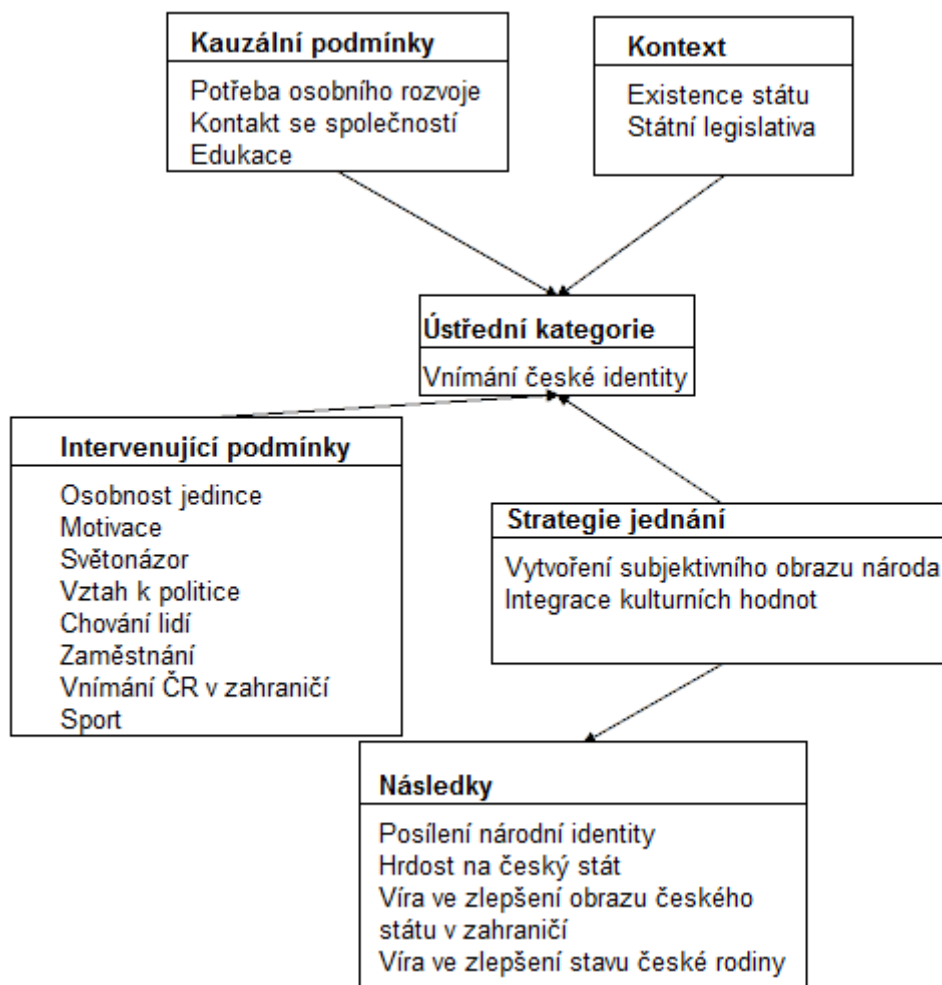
Kauzální podmínky

Potřeba osobního rozvoje
Kontakt se společností
Edukace

Kontext

Existence státu
Státní legislativa

Ústřední kategorie

Vnímání české identity

Intervenující podmínky

Osobnost jedince
Motivace
Světonázor
Vztah k politice
Chování lidí
Zaměstnání
Vnímání ČR v zahraničí
Sport

Strategie jednání

Vytvoření subjektivního obrazu národa
Integrace kulturních hodnot

Následky

Posílení národní identity
Hrdost na český stát
Víra ve zlepšení obrazu českého státu v zahraničí
Víra ve zlepšení stavu české rodiny